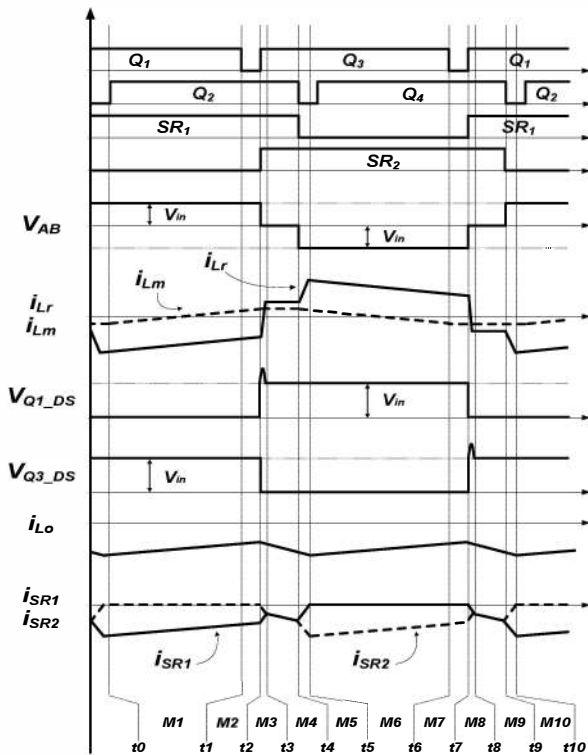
$Q_1$
$Q_3$
$Q_1$
$Q_2$
$Q_4$
$Q_2$
$SR_1$
$SR_1$
$SR_2$
$V_{AB}$
$V_{in}$
$V_{in}$
$i_{Lr}$
$i_{Lm}$
$i_{Lr}$
$i_{Lm}$
$V_{Q1\_DS}$
$V_{in}$
$V_{Q3\_DS}$
$V_{in}$
$i_{Lo}$
$i_{SR1}$
$i_{SR2}$
$i_{SR1}$
$i_{SR2}$
M1 M2 M3 M4 M5 M6 M7 M8 M9 M10
t0 t1 t2 t3 t4 t5 t6 t7 t8 t9 t10